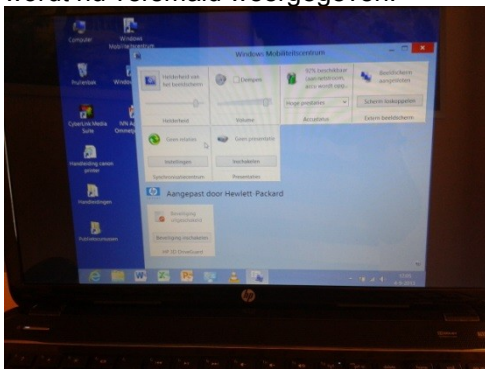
wordt na voormald weergegeven.

Computer

Windows Mobiliteitscentrum

Prullenbak

CyberLink Media Suite

Handleiding canon printer

Handleidingen

Politiebrossures

Windows Mobiliteitscentrum

Helderheid van het beeldscherm

Dempen

92% beschikbaar (aangesloten, accu wordt opg...)

Beeldscherm aangesloten

Hoge prestaties

Scherm loskoppelen

Helderheid

Volume

Accustatus

Extern beeldscherm

Geen relaties

Geen presentatie

Instellingen

Inschakelen

Synchronisatiecentrum

Presentatie

Aangepast door Hewlett Packard

Beveiliging uitgeschakeld

Beveiliging inschakelen

HP 3D DriveGuard

hp